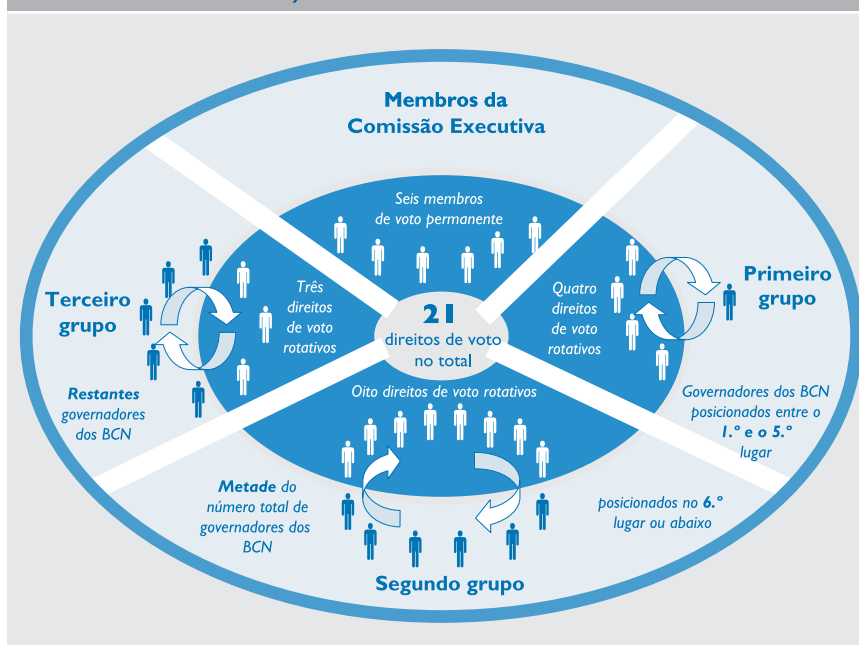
Membros da Comissão Executiva

Seis membros de voto permanente

Terceiro grupo

Três direitos de voto rotativos

21 direitos de voto no total

Quatro direitos de voto rotativos

Primeiro grupo

Restantes governadores dos BCN

Oito direitos de voto rotativos

Governadores dos BCN posicionados entre o 1.º e o 5.º lugar

Metade do número total de governadores dos BCN

posicionados no 6.º lugar ou abaixo

Segundo grupo